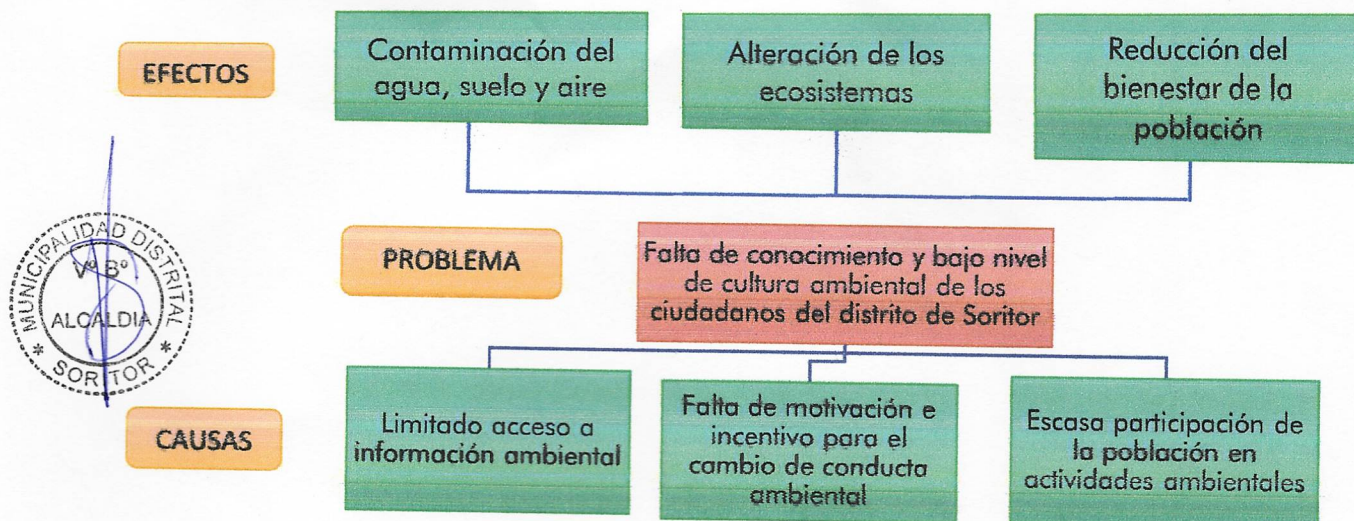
EFECTOS

Contaminación del agua, suelo y aire

Alteración de los ecosistemas

Reducción del bienestar de la población

MUNICIPALIDAD DISTRITAL
Vº Bº
ALCALDIA
* SORITOR *

PROBLEMA

Falta de conocimiento y bajo nivel de cultura ambiental de los ciudadanos del distrito de Soritor

CAUSAS

Limitado acceso a información ambiental

Falta de motivación e incentivo para el cambio de conducta ambiental

Escasa participación de la población en actividades ambientales